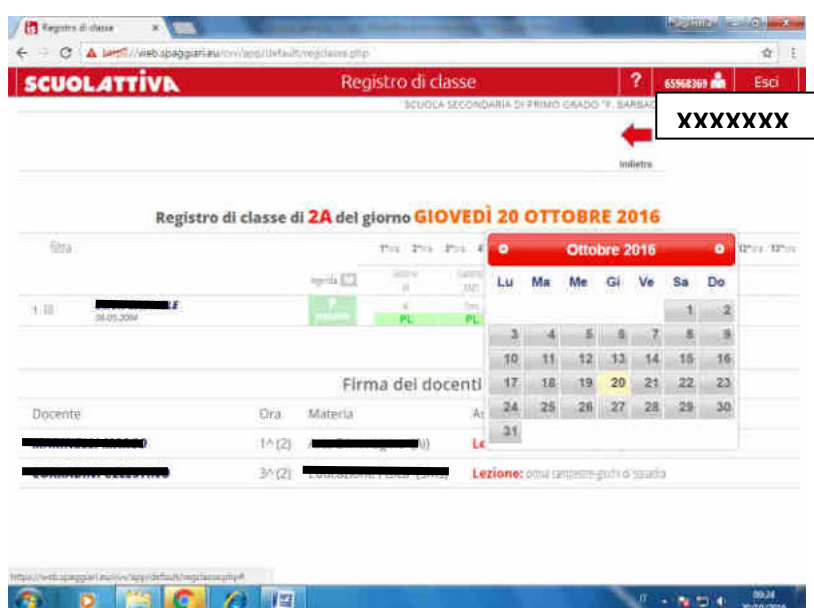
Registro di classe ×

https://web.spaggiari.eu/cvv/app/default/regclasse.php

SCUOLATTIVA

Registro di classe

?

65968369

Esci

SCUOLA SECONDARIA DI PRIMO GRADO "F. BARBA

XXXXXXX

Indietro

Registro di classe di 2A del giorno GIOVEDÌ 20 OTTOBRE 2016

filtra

1^ora 2^ora 3^ora

12^ora 13^ora

Ottobre 2016

| Lu | Ma | Me | Gi | Ve | Sa | Do |
|---|---|---|---|---|---|---|
| | | | | | 1 | 2 |
| 3 | 4 | 5 | 6 | 7 | 8 | 9 |
| 10 | 11 | 12 | 13 | 14 | 15 | 16 |
| 17 | 18 | 19 | 20 | 21 | 22 | 23 |
| 24 | 25 | 26 | 27 | 28 | 29 | 30 |
| 31 | | | | | | |

1 | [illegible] | 08.05.2004 | PL | PL

Firma dei docenti

Docente | Ora | Materia

1^ (2) | Le

3^ (2) | Lezione: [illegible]

https://web.spaggiari.eu/cvv/app/default/regclasse.php#

09:24
20/10/2016